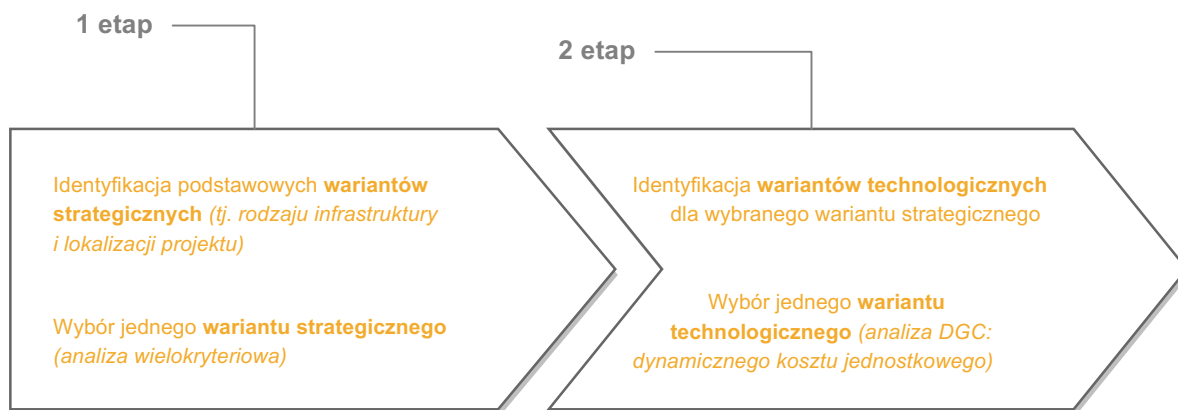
1 etap

Identyfikacja podstawowych **wariantów strategicznych** *(tj. rodzaju infrastruktury i lokalizacji projektu)*

Wybór jednego **wariantu strategicznego** *(analiza wielokryteriowa)*

2 etap

Identyfikacja **wariantów technologicznych** dla wybranego wariantu strategicznego

Wybór jednego **wariantu technologicznego** *(analiza DGC: dynamicznego kosztu jednostkowego)*